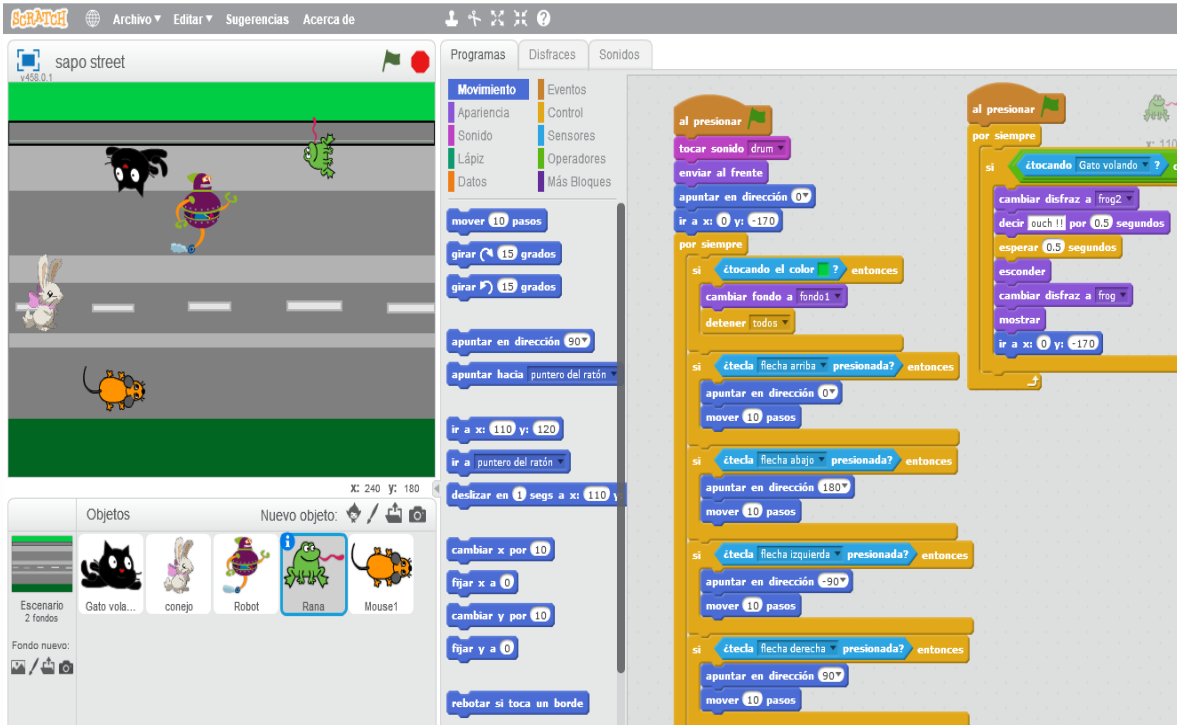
SCRATCH Archivo ▾ Editar ▾ Sugerencias Acerca de

sapo street
v458.0.1

Programas Disfraces Sonidos

Movimiento Eventos
Apariencia Control
Sonido Sensores
Lápiz Operadores
Datos Más Bloques

mover 10 pasos
girar ↻ 15 grados
girar ↺ 15 grados
apuntar en dirección 90▾
apuntar hacia puntero del ratón ▾
ir a x: 110 y: 120
ir a puntero del ratón ▾
deslizar en 1 segs a x: 110 y
cambiar x por 10
fijar x a 0
cambiar y por 10
fijar y a 0
rebotar si toca un borde

al presionar
tocar sonido drum ▾
enviar al frente
apuntar en dirección 0▾
ir a x: 0 y: -170
por siempre
si ¿tocando el color ? entonces
cambiar fondo a fondo1 ▾
detener todos ▾
si ¿tecla flecha arriba ▾ presionada? entonces
apuntar en dirección 0▾
mover 10 pasos
si ¿tecla flecha abajo ▾ presionada? entonces
apuntar en dirección 180▾
mover 10 pasos
si ¿tecla flecha izquierda ▾ presionada? entonces
apuntar en dirección -90▾
mover 10 pasos
si ¿tecla flecha derecha ▾ presionada? entonces
apuntar en dirección 90▾
mover 10 pasos

al presionar
por siempre
si ¿tocando Gato volando ▾ ?
cambiar disfraz a frog2 ▾
decir ouch !! por 0.5 segundos
esperar 0.5 segundos
esconder
cambiar disfraz a frog ▾
mostrar
ir a x: 0 y: -170

x: 110

x: 240 y: 180

Objetos Nuevo objeto:
Escenario 2 fondos
Gato vola...
conejo
Robot
Rana
Mouse1
Fondo nuevo: